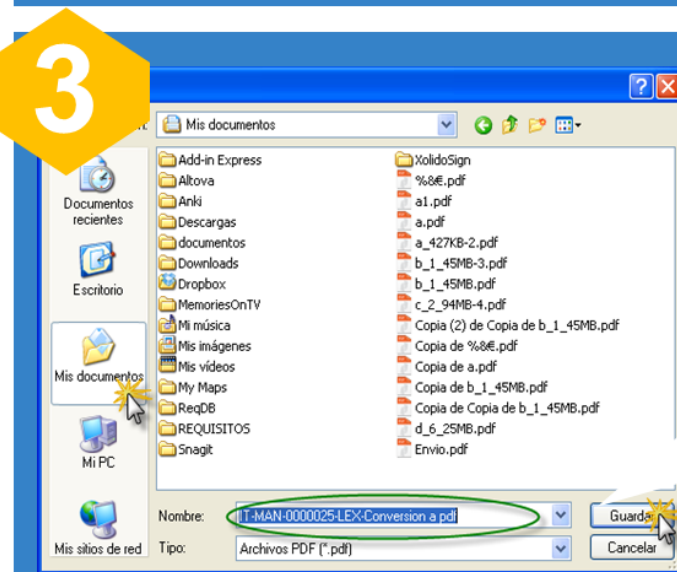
3

?

Mis documentos

Documentos recientes

Escritorio

Mis documentos

Mi PC

Mis sitios de red

Add-in Express
Altova
Anki
Descargas
documentos
Downloads
Dropbox
MemoriesOnTV
Mi música
Mis imágenes
Mis vídeos
My Maps
ReqDB
REQUISITOS
Snagit

XolidoSign
%&€.pdf
a1.pdf
a.pdf
a_427KB-2.pdf
b_1_45MB-3.pdf
b_1_45MB.pdf
c_2_94MB-4.pdf
Copia (2) de Copia de b_1_45MB.pdf
Copia de %&€.pdf
Copia de a.pdf
Copia de b_1_45MB.pdf
Copia de Copia de b_1_45MB.pdf
d_6_25MB.pdf
Envio.pdf

Nombre: IT-MAN-0000025-LEX-Conversion a pdf

Tipo: Archivos PDF (*.pdf)

Guardar

Cancelar